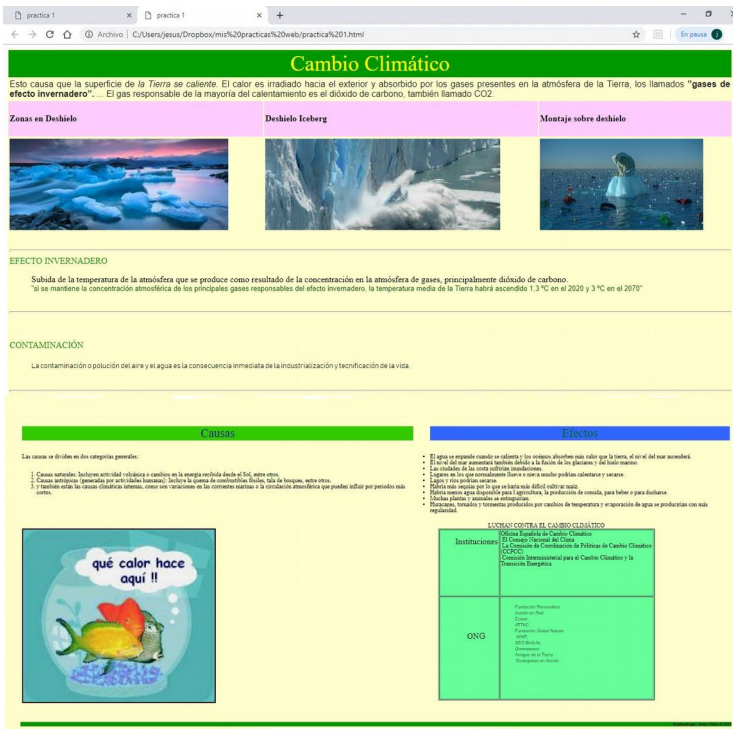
practica 1 × practica 1 × +

Archivo | C:/Users/jesus/Dropbox/mis%20practicas%20web/practica%201.html

En pausa

Cambio Climático

Esto causa que la superficie de *la Tierra se caliente*. El calor es irradiado hacia el exterior y absorbido por los gases presentes en la atmósfera de la Tierra, los llamados **"gases de efecto invernadero".** ... El gas responsable de la mayoría del calentamiento es el dióxido de carbono, también llamado CO2.

| Zonas en Deshielo | Deshielo Iceberg | Montaje sobre deshielo |
|---|---|---|

EFECTO INVERNADERO

Subida de la temperatura de la atmósfera que se produce como resultado de la concentración en la atmósfera de gases, principalmente dióxido de carbono.
"si se mantiene la concentración atmosférica de los principales gases responsables del efecto invernadero, la temperatura media de la Tierra habrá ascendido 1.3 ºC en el 2020 y 3 ºC en el 2070"

CONTAMINACIÓN

La contaminación o polución del aire y el agua es la consecuencia inmediata de la industrialización y tecnificación de la vida.

Causas

Las causas se dividen en dos categorías generales:

1. Causas naturales: Incluyen actividad volcánica o cambios en la energía recibida desde el Sol, entre otros.
2. Causas antrópicas (generadas por actividades humanas): Incluye la quema de combustibles fósiles, tala de bosques, entre otros.
3. y también están las causas climáticas internas, como son variaciones en las corrientes marinas o la circulación atmosférica que pueden influir por periodos más cortos.

qué calor hace aquí !!

Efectos

- El agua se expande cuando se calienta y los océanos absorben más calor que la tierra, el nivel del mar ascenderá.
- El nivel del mar aumentará también debido a la fusión de los glaciares y del hielo marino.
- Las ciudades de las costa sufrirían inundaciones.
- Lugares en los que normalmente llueve o nieva mucho podrían calentarse y secarse.
- Lagos y ríos podrían secarse.
- Habría más sequías por lo que se haría más difícil cultivar maíz.
- Habría menos agua disponible para l'agricultura, la producción de comida, para beber o para ducharse.
- Muchas plantas y animales se extinguirían.
- Huracanes, tornados y tormentas producidos por cambios de temperatura y evaporación de agua se producirían con más regularidad.

LUCHAN CONTRA EL CAMBIO CLIMÁTICO

| Instituciones | Oficina Española de Cambio Climático<br>El Consejo Nacional del Clima<br>La Comisión de Coordinación de Políticas de Cambio Climático (CCPCC)<br>Comisión Interministerial para el Cambio Climático y la Transición Energética |
|---|---|
| ONG | Fundación Renovables<br>Acción en Red<br>Ecoeo<br>ATTAC<br>Fundación Global Nature<br>WWF<br>SEO Birdlife<br>Greenpeace<br>Amigos de la Tierra<br>Ecologistas en Acción |

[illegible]